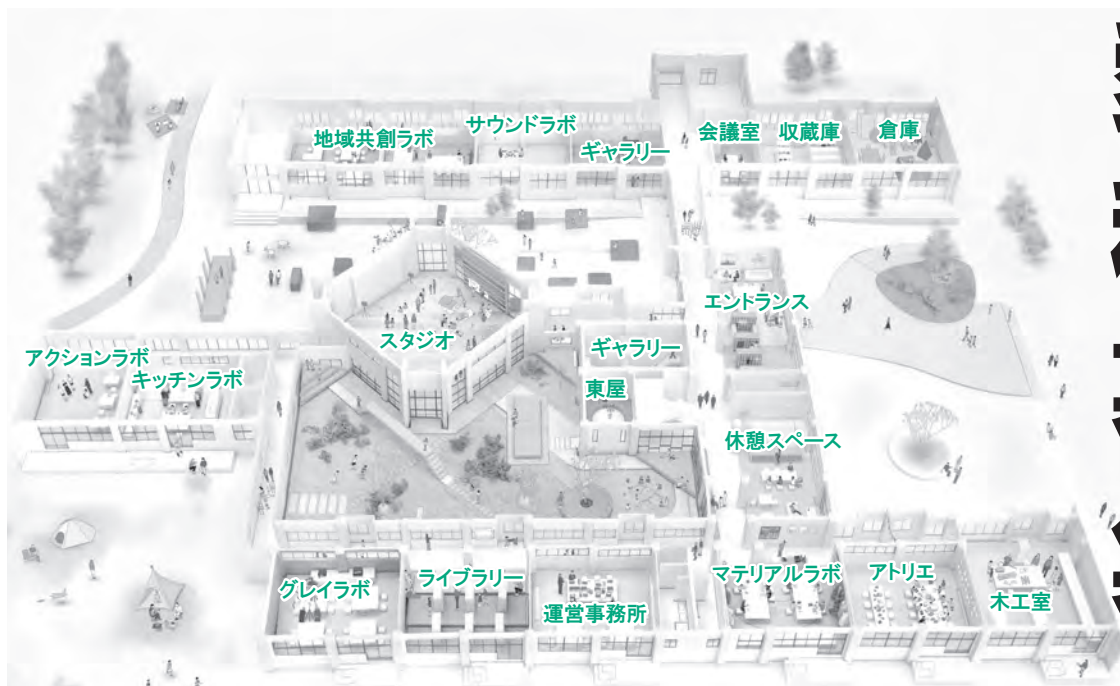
地域共創ラボ
サウンドラボ
ギャラリー
会議室
収蔵庫
倉庫
エントランス
スタジオ
アクションラボ
キッチンラボ
ギャラリー
東屋
休憩スペース
グレイラボ
ライブラリー
運営事務所
マテリアルラボ
アトリエ
木工室